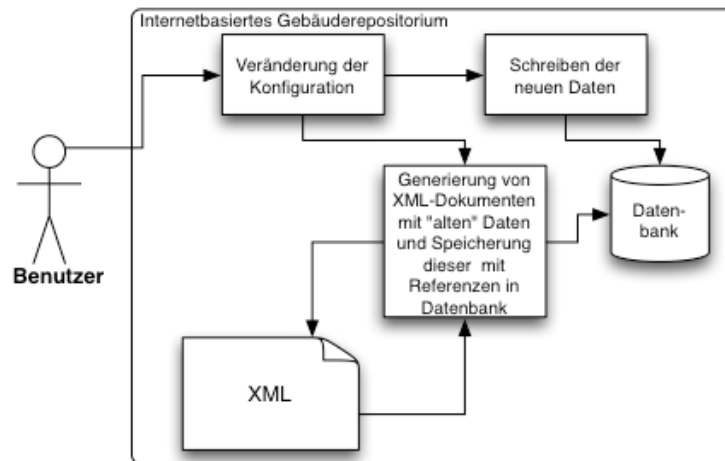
Internetbasiertes Gebäuderepositorium

Veränderung der Konfiguration

Schreiben der neuen Daten

Generierung von XML-Dokumenten mit "alten" Daten und Speicherung dieser mit Referenzen in Datenbank

Datenbank

Benutzer

XML